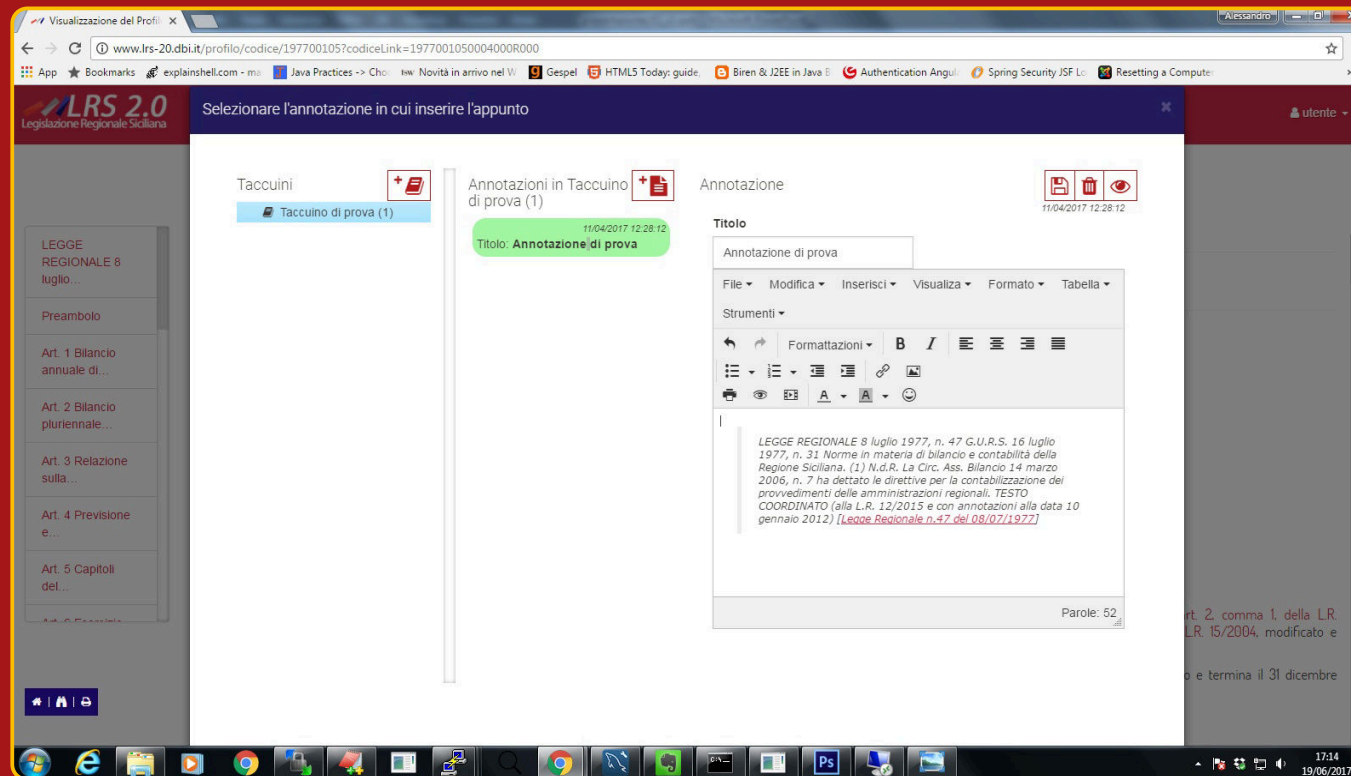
Visualizzazione del Profil ×

Alessandro

www.lrs-20.dbi.it/profilo/codice/197700105?codiceLink=1977001050004000R000

App Bookmarks explainshell.com - ma Java Practices -> Cho Novità in arrivo nel W Gespel HTML5 Today: guide, Biren & J2EE in Java B Authentication Angul Spring Security JSF Lo Resetting a Compute

LRS 2.0 Legislazione Regionale Siciliana

utente

Selezionare l'annotazione in cui inserire l'appunto

Taccuini

Taccuino di prova (1)

Annotazioni in Taccuino di prova (1)

11/04/2017 12:28:12
Titolo: **Annotazione di prova**

Annotazione

11/04/2017 12:28:12

Titolo

Annotazione di prova

File ▾ Modifica ▾ Inserisci ▾ Visualizza ▾ Formato ▾ Tabella ▾ Strumenti ▾

Formattazioni ▾ B I

LEGGE REGIONALE 8 luglio 1977, n. 47 G.U.R.S. 16 luglio 1977, n. 31 Norme in materia di bilancio e contabilità della Regione Siciliana. (1) N.d.R. La Circ. Ass. Bilancio 14 marzo 2006, n. 7 ha dettato le direttive per la contabilizzazione dei provvedimenti delle amministrazioni regionali. TESTO COORDINATO (alla L.R. 12/2015 e con annotazioni alla data 10 gennaio 2012) [Legge Regionale n.47 del 08/07/1977]

Parole: 52

LEGGE REGIONALE 8 luglio...

Preambolo

Art. 1 Bilancio annuale di...

Art. 2 Bilancio pluriennale...

Art. 3 Relazione sulla...

Art. 4 Previsione e...

Art. 5 Capitoli del...

rt. 2, comma 1, della L.R. L.R. 15/2004, modificato e

o e termina il 31 dicembre

17:14 19/06/2017